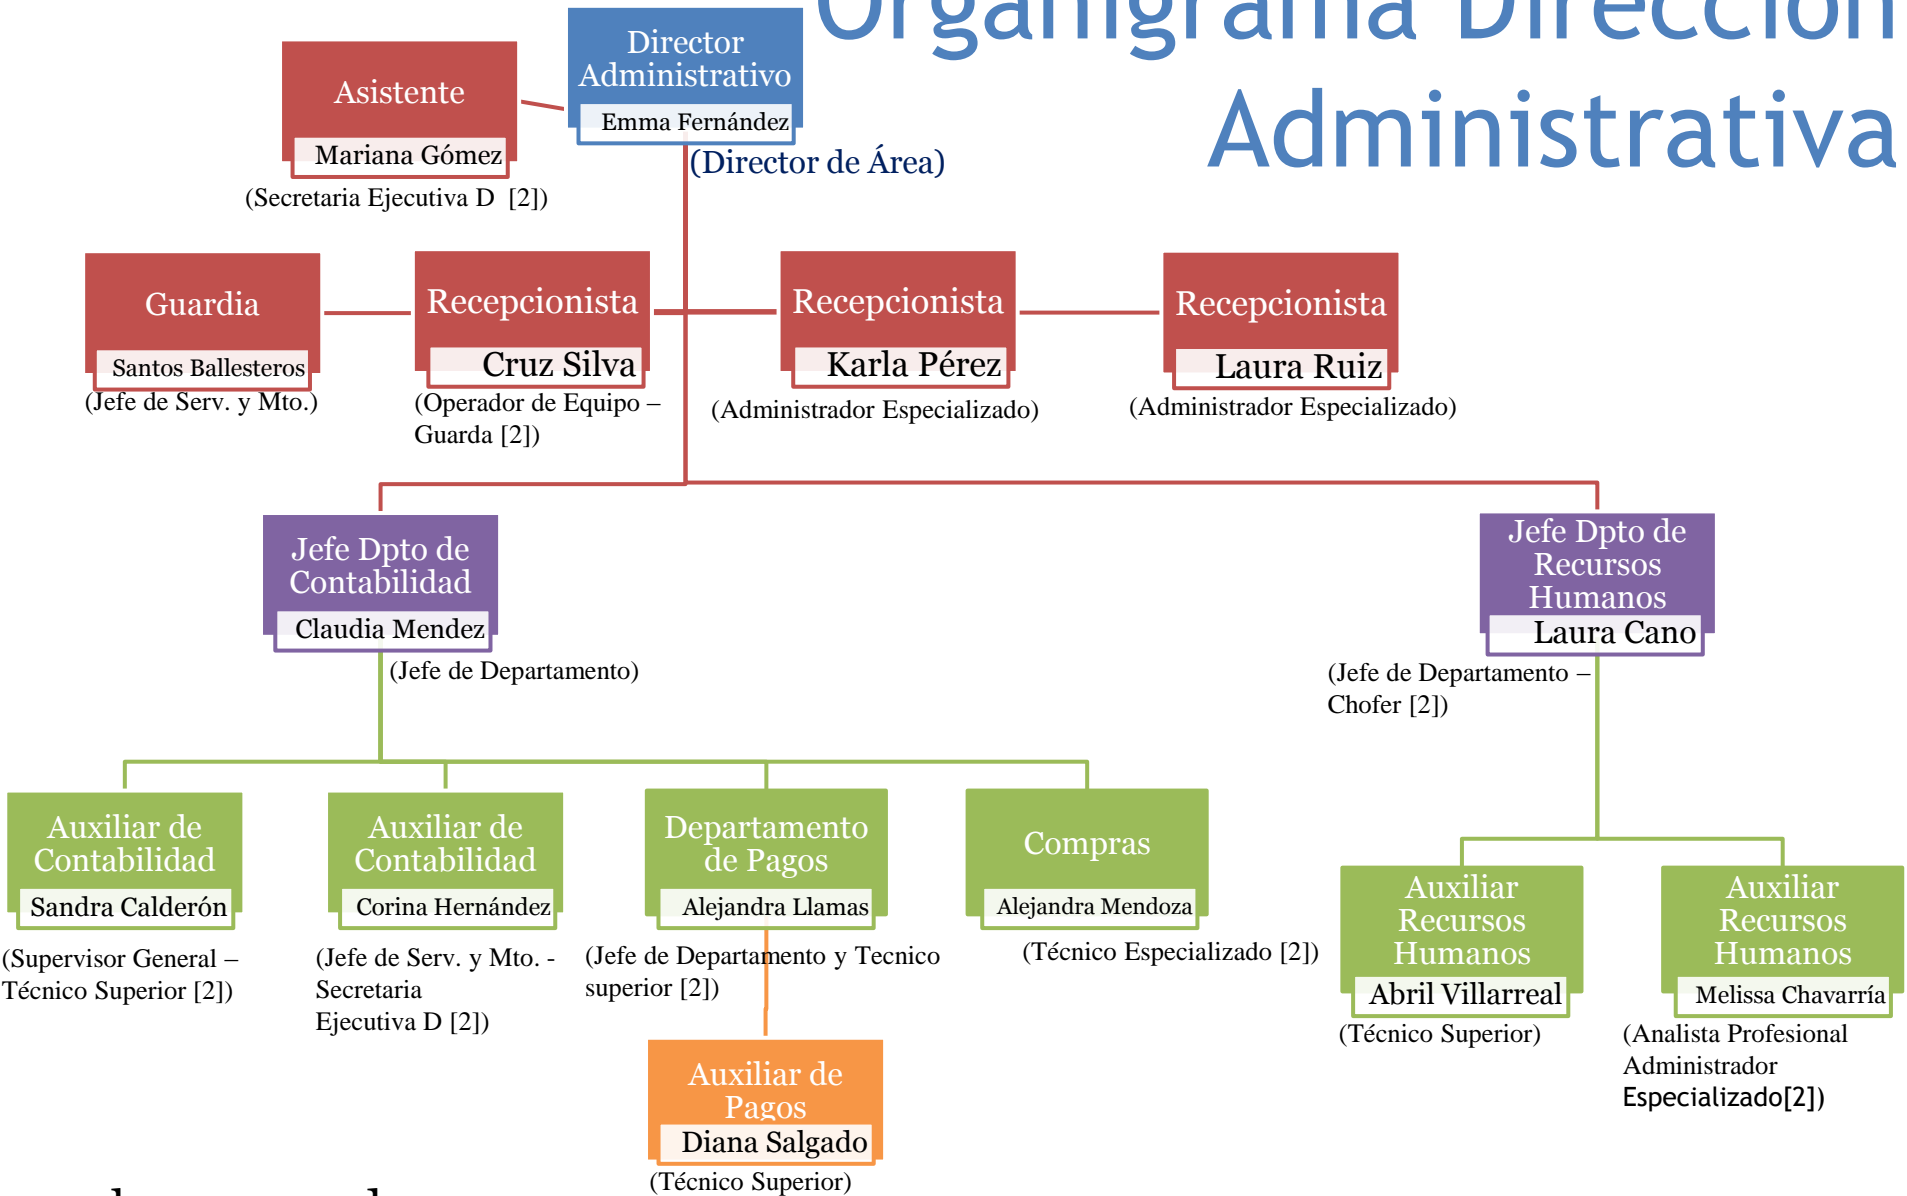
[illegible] Administrativa

Director Administrativo
Emma Fernández
(Director de Área)

Asistente
Mariana Gómez
(Secretaria Ejecutiva D [2])

Guardia
Santos Ballesteros
(Jefe de Serv. y Mto.)

Recepcionista
Cruz Silva
(Operador de Equipo – Guarda [2])

Recepcionista
Karla Pérez
(Administrador Especializado)

Recepcionista
Laura Ruiz
(Administrador Especializado)

Jefe Dpto de Contabilidad
Claudia Mendez
(Jefe de Departamento)

Jefe Dpto de Recursos Humanos
Laura Cano
(Jefe de Departamento – Chofer [2])

Auxiliar de Contabilidad
Sandra Calderón
(Supervisor General – Técnico Superior [2])

Auxiliar de Contabilidad
Corina Hernández
(Jefe de Serv. y Mto. - Secretaria Ejecutiva D [2])

Departamento de Pagos
Alejandra Llamas
(Jefe de Departamento y Tecnico superior [2])

Compras
Alejandra Mendoza
(Técnico Especializado [2])

Auxiliar Recursos Humanos
Abril Villarreal
(Técnico Superior)

Auxiliar Recursos Humanos
Melissa Chavarría
(Analista Profesional Administrador Especializado[2])

Auxiliar de Pagos
Diana Salgado
(Técnico Superior)